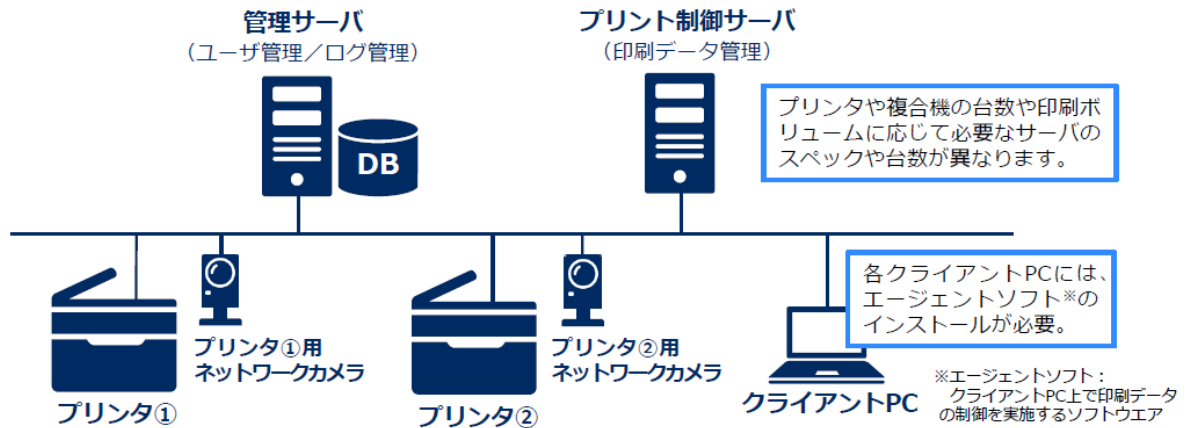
管理サーバ
（ユーザ管理／ログ管理）

DB

プリント制御サーバ
（印刷データ管理）

プリンタや複合機の台数や印刷ボリュームに応じて必要なサーバのスペックや台数が異なります。

各クライアントPCには、エージェントソフト※のインストールが必要。

プリンタ①用
ネットワークカメラ

プリンタ②用
ネットワークカメラ

プリンタ①

プリンタ②

クライアントPC

※エージェントソフト：
クライアントPC上で印刷データの制御を実施するソフトウエア